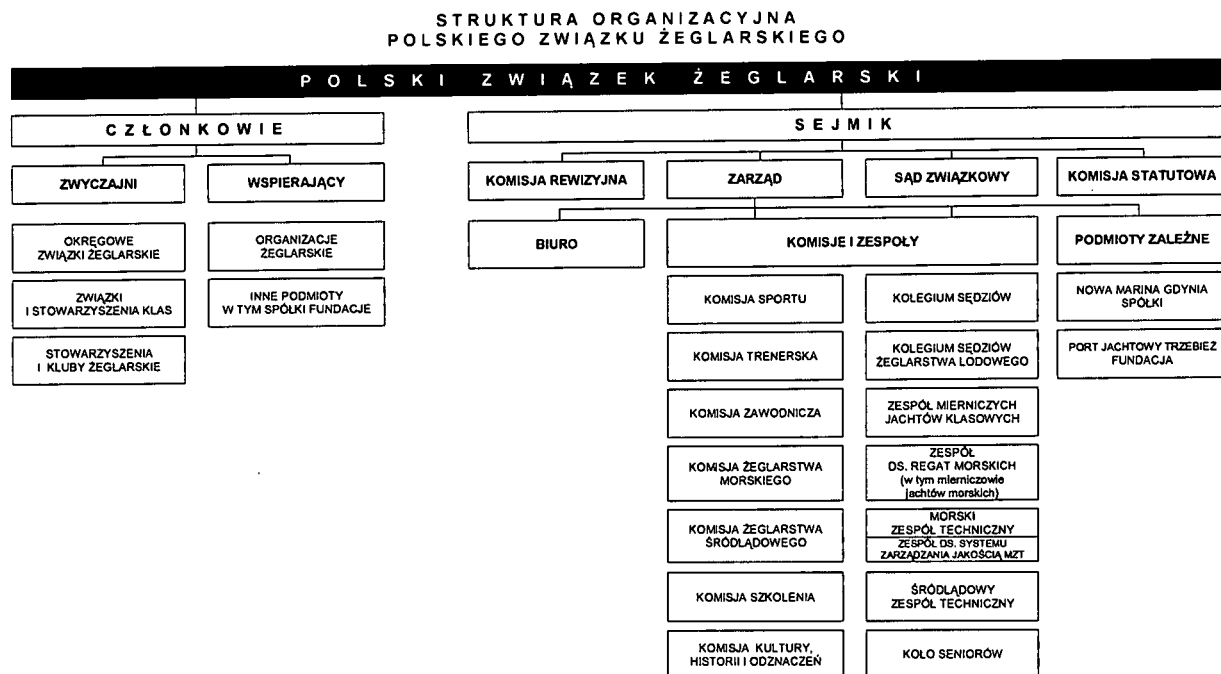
STRUKTURA ORGANIZACYJNA
POLSKIEGO ZWIĄZKU ŻEGLARSKIEGO

POLSKI ZWIĄZEK ŻEGLARSKI

CZŁONKOWIE

ZWYCZAJNI

WSPIERAJĄCY

OKRĘGOWE ZWIĄZKI ŻEGLARSKIE

ZWIĄZKI I STOWARZYSZENIA KLAS

STOWARZYSZENIA I KLUBY ŻEGLARSKIE

ORGANIZACJE ŻEGLARSKIE

INNE PODMIOTY W TYM SPÓŁKI FUNDACJE

SEJMIK

KOMISJA REWIZYJNA

ZARZĄD

SĄD ZWIĄZKOWY

KOMISJA STATUTOWA

BIURO

KOMISJE I ZESPOŁY

PODMIOTY ZALEŻNE

KOMISJA SPORTU

KOMISJA TRENERSKA

KOMISJA ZAWODNICZA

KOMISJA ŻEGLARSTWA MORSKIEGO

KOMISJA ŻEGLARSTWA ŚRÓDLĄDOWEGO

KOMISJA SZKOLENIA

KOMISJA KULTURY, HISTORII I ODZNACZEŃ

KOLEGIUM SĘDZIÓW

KOLEGIUM SĘDZIÓW ŻEGLARSTWA LODOWEGO

ZESPÓŁ MIERNICZYCH JACHTÓW KLASOWYCH

ZESPÓŁ DS. REGAT MORSKICH (w tym mierniczowie jachtów morskich)

MORSKI ZESPÓŁ TECHNICZNY

ZESPÓŁ DS. SYSTEMU ZARZĄDZANIA JAKOŚCIĄ MZT

ŚRÓDLĄDOWY ZESPÓŁ TECHNICZNY

KOŁO SENIORÓW

NOWA MARINA GDYNIA SPÓŁKI

PORT JACHTOWY TRZEBIEŻ FUNDACJA